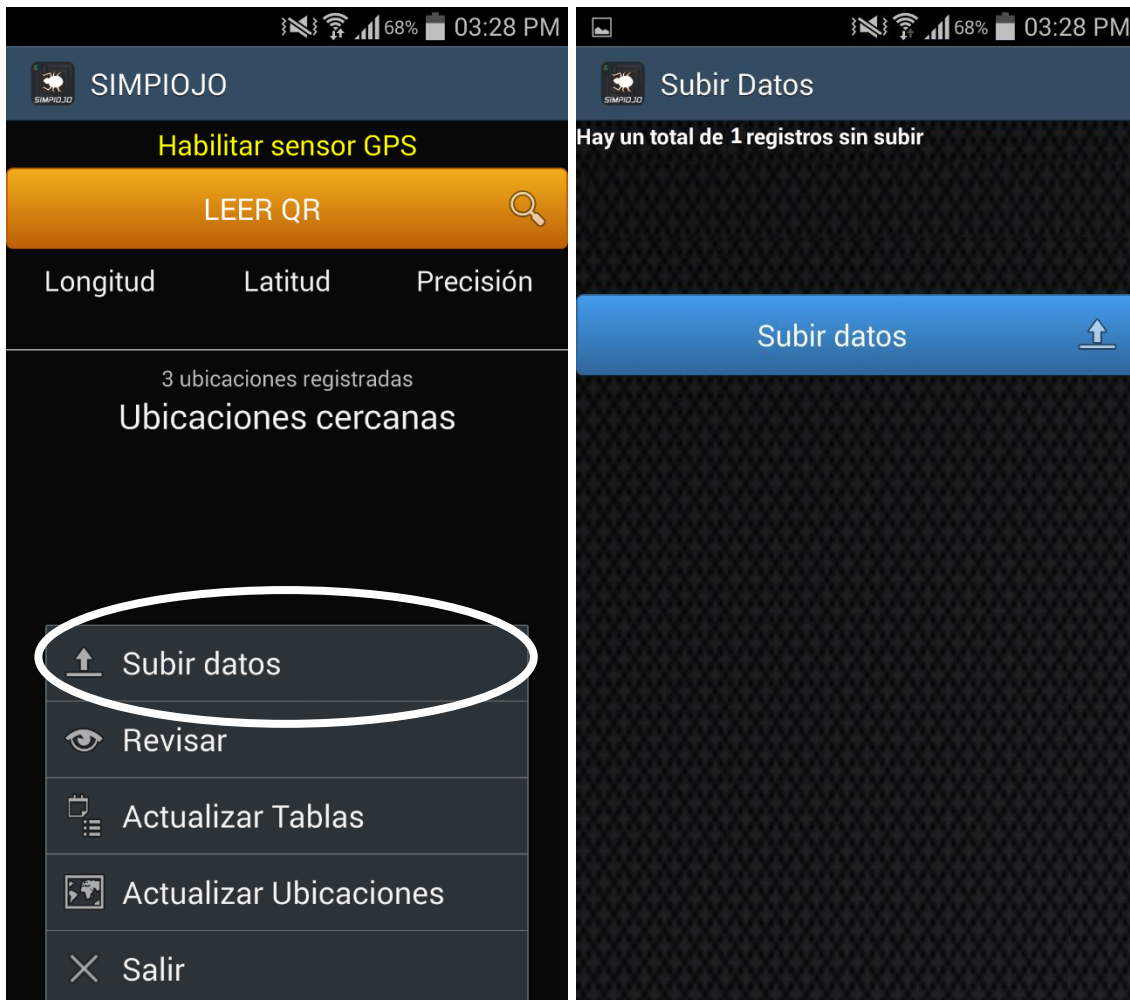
68% 03:28 PM

SIMPIOJO

SIMPIOJO

Habilitar sensor GPS

LEER QR

Longitud Latitud Precisión

3 ubicaciones registradas

Ubicaciones cercanas

Subir datos

Revisar

Actualizar Tablas

Actualizar Ubicaciones

Salir

68% 03:28 PM

SIMPIOJO

Subir Datos

Hay un total de 1 registros sin subir

Subir datos